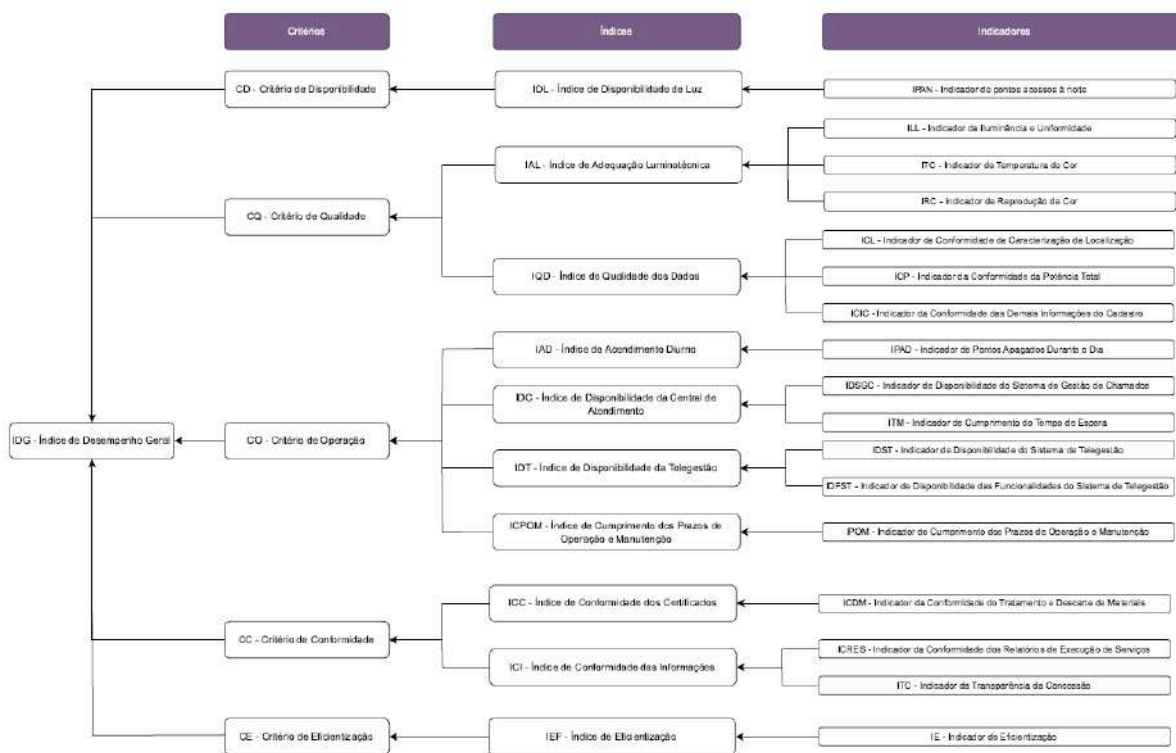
Critérios

Índices

Indicadores

CD - Critério de Disponibilidade

IDL - Índice de Disponibilidade de Luz

IPAN - Indicador de pontos acesos à noite

ILL - Indicador de Iluminância e Uniformidade

IAL - Índice de Adequação Luminotécnica

ITC - Indicador de Temperatura de Cor

CQ - Critério de Qualidade

IRC - Indicador de Reprodução de Cor

ICL - Indicador de Conformidade de Caracterização da Localização

IQD - Índice de Qualidade dos Dados

ICP - Indicador da Conformidade da Potência Total

ICIC - Indicador da Conformidade das Demais Informações do Cadastro

IAD - Índice de Acendimento Diurno

IPAD - Indicador de Pontos Apagados Durante o Dia

IDC - Índice de Disponibilidade da Central de Atendimento

IDSGC - Indicador de Disponibilidade do Sistema de Gestão de Chamados

ITM - Indicador de Cumprimento do Tempo de Espera

IDG - Índice de Desempenho Geral

CO - Critério de Operação

IDST - Indicador de Disponibilidade do Sistema de Telegestão

IDT - Índice de Disponibilidade da Telegestão

IDFST - Indicador de Disponibilidade das Funcionalidades do Sistema de Telegestão

ICPOM - Índice de Cumprimento dos Prazos de Operação e Manutenção

IPOM - Indicador de Cumprimento dos Prazos de Operação e Manutenção

ICC - Índice de Conformidade dos Certificados

ICDM - Indicador da Conformidade do Tratamento e Descarte de Materiais

CC - Critério de Conformidade

ICRES - Indicador da Conformidade dos Relatórios de Execução de Serviços

ICI - Índice de Conformidade das Informações

ITC - Indicador da Transparência da Concessão

CE - Critério de Eficientização

IEF - Índice de Eficientização

IE - Indicador de Eficientização